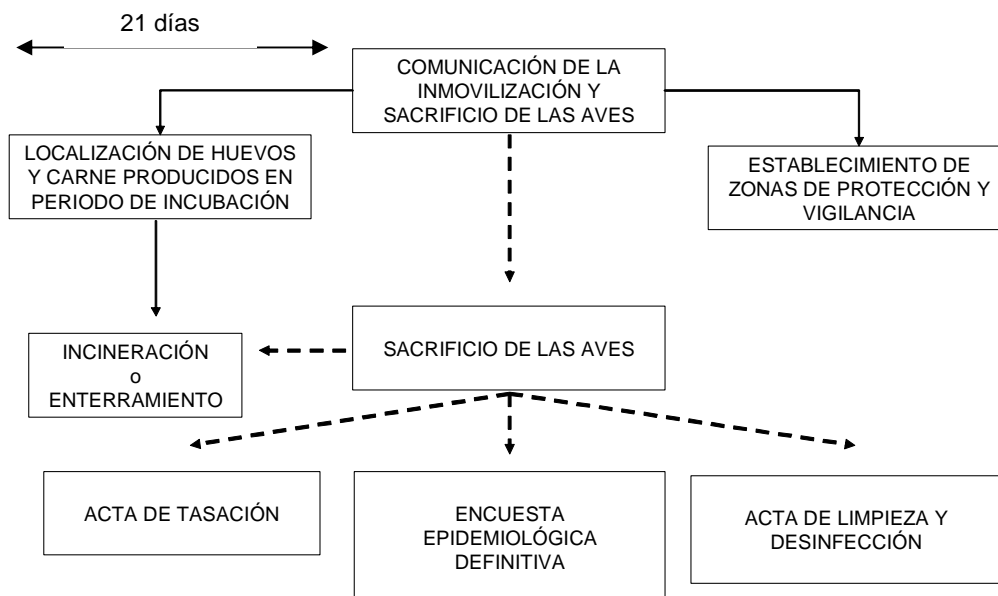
21 días

COMUNICACIÓN DE LA INMOVILIZACIÓN Y SACRIFICIO DE LAS AVES

LOCALIZACIÓN DE HUEVOS Y CARNE PRODUCIDOS EN PERIODO DE INCUBACIÓN

ESTABLECIMIENTO DE ZONAS DE PROTECCIÓN Y VIGILANCIA

INCINERACIÓN
o
ENTERRAMIENTO

SACRIFICIO DE LAS AVES

ACTA DE TASACIÓN

ENCUESTA EPIDEMIOLÓGICA DEFINITIVA

ACTA DE LIMPIEZA Y DESINFECCIÓN